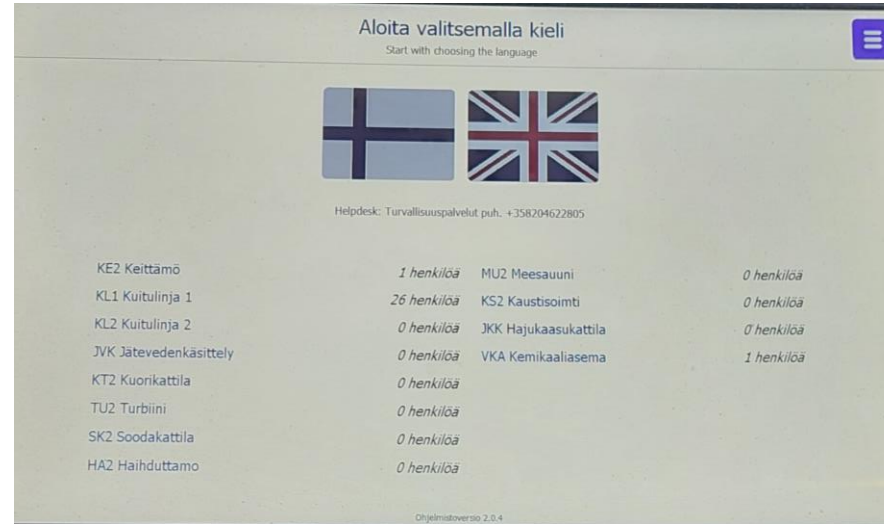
Aloita valitsemalla kieli
Start with choosing the language

Helpdesk: Turvallisuuspalvelut puh. +358204622805

| | | | |
|---|---|---|---|
| KE2 Keittämö | 1 henkilöä | MU2 Meesauuni | 0 henkilöä |
| KL1 Kuitulinja 1 | 26 henkilöä | KS2 Kaustisoimti | 0 henkilöä |
| KL2 Kuitulinja 2 | 0 henkilöä | JKK Hajukaasukattila | 0 henkilöä |
| JVK Jätevedenkäsittely | 0 henkilöä | VKA Kemikaaliasema | 1 henkilöä |
| KT2 Kuorikattila | 0 henkilöä | | |
| TU2 Turbiini | 0 henkilöä | | |
| SK2 Soodakattila | 0 henkilöä | | |
| HA2 Haihduttamo | 0 henkilöä | | |

Ohjelmistoversio 2.0.4